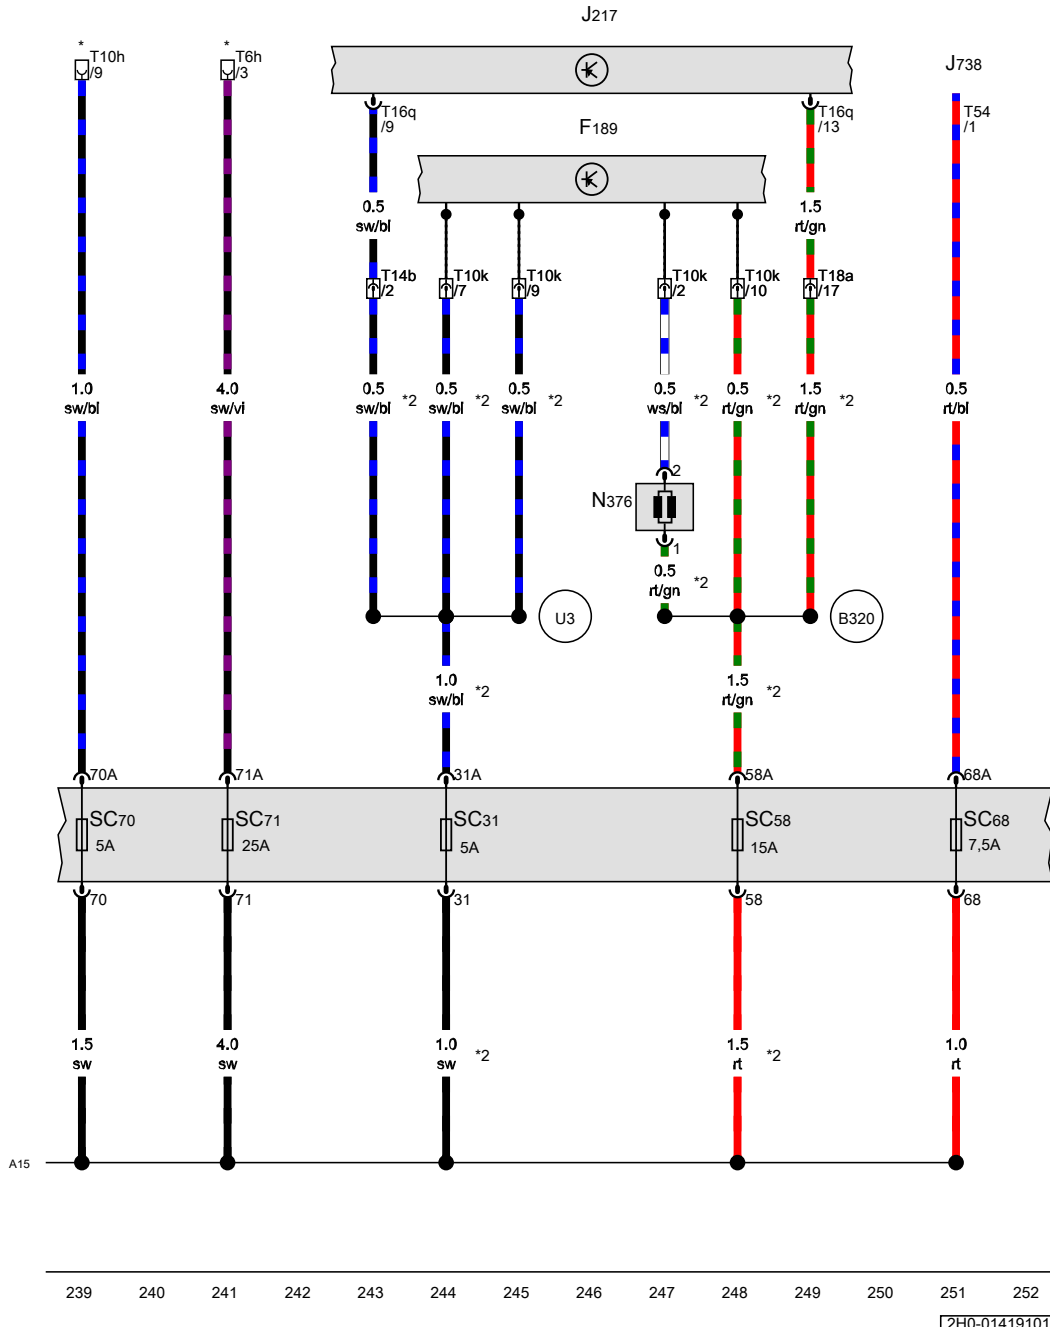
J217

J738

*
T10h
/9

*
T6h
/3

T16q
/9

T16q
/13

T54
/1

F189

0.5
sw/bl

1.5
rt/gn

T14b
/2

T10k
/7

T10k
/9

T10k
/2

T10k
/10

T18a
/17

1.0
sw/bl

4.0
sw/vi

0.5
sw/bl
*2

0.5
sw/bl
*2

0.5
sw/bl
*2

0.5
ws/bl
*2

0.5
rt/gn
*2

1.5
rt/gn
*2

0.5
rt/bl

2

N376

1

0.5
rt/gn
*2

U3

B320

1.0
sw/bl
*2

1.5
rt/gn
*2

70A

71A

31A

58A

68A

SC70
5A

SC71
25A

SC31
5A

SC58
15A

SC68
7,5A

70

71

31

58

68

1.5
sw

4.0
sw

1.0
sw
*2

1.5
rt
*2

1.0
rt

A15

239 240 241 242 243 244 245 246 247 248 249 250 251 252

2H0-01419101